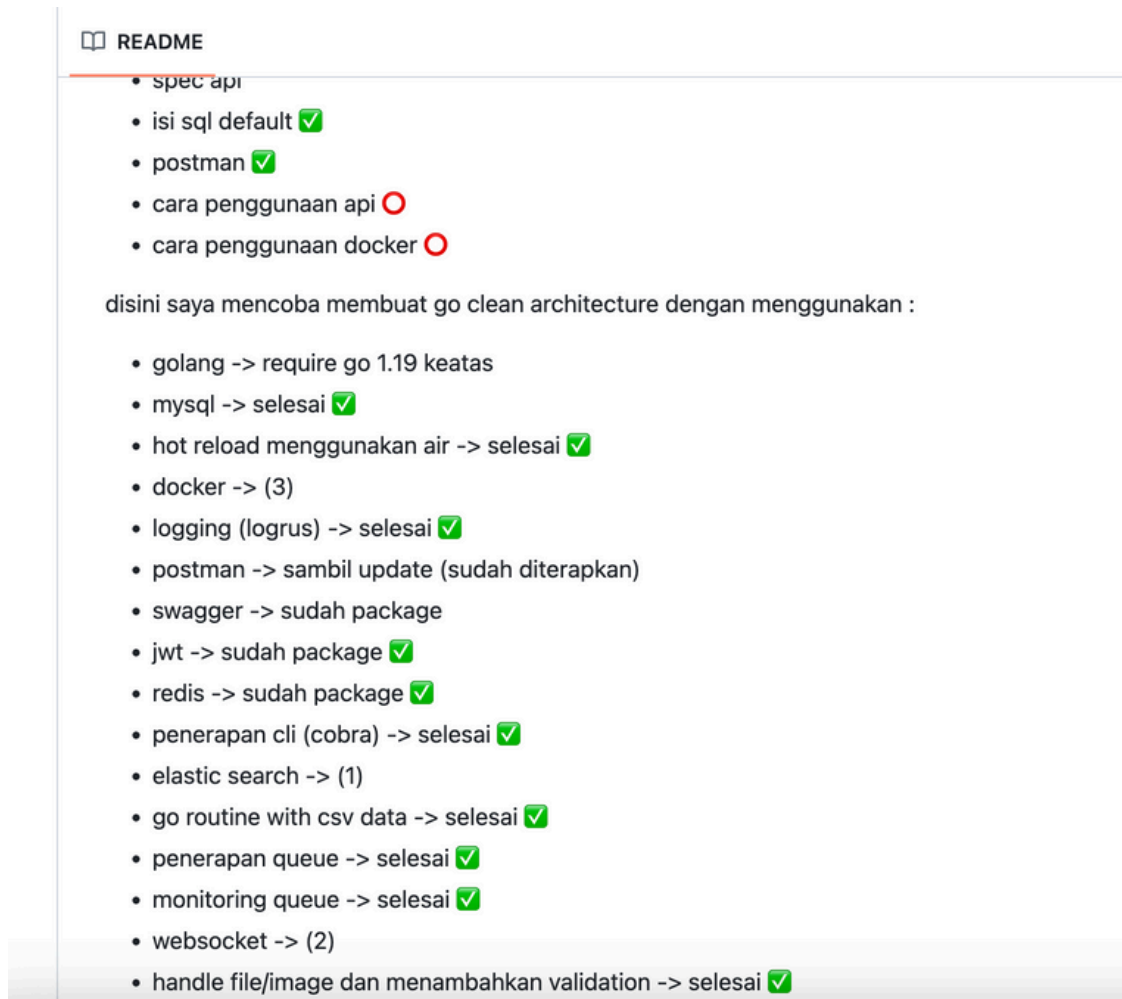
README

- spec api
- isi sql default ✅
- postman ✅
- cara penggunaan api ⭕
- cara penggunaan docker ⭕

disini saya mencoba membuat go clean architecture dengan menggunakan :

- golang -> require go 1.19 keatas
- mysql -> selesai ✅
- hot reload menggunakan air -> selesai ✅
- docker -> (3)
- logging (logrus) -> selesai ✅
- postman -> sambil update (sudah diterapkan)
- swagger -> sudah package
- jwt -> sudah package ✅
- redis -> sudah package ✅
- penerapan cli (cobra) -> selesai ✅
- elastic search -> (1)
- go routine with csv data -> selesai ✅
- penerapan queue -> selesai ✅
- monitoring queue -> selesai ✅
- websocket -> (2)
- handle file/image dan menambahkan validation -> selesai ✅